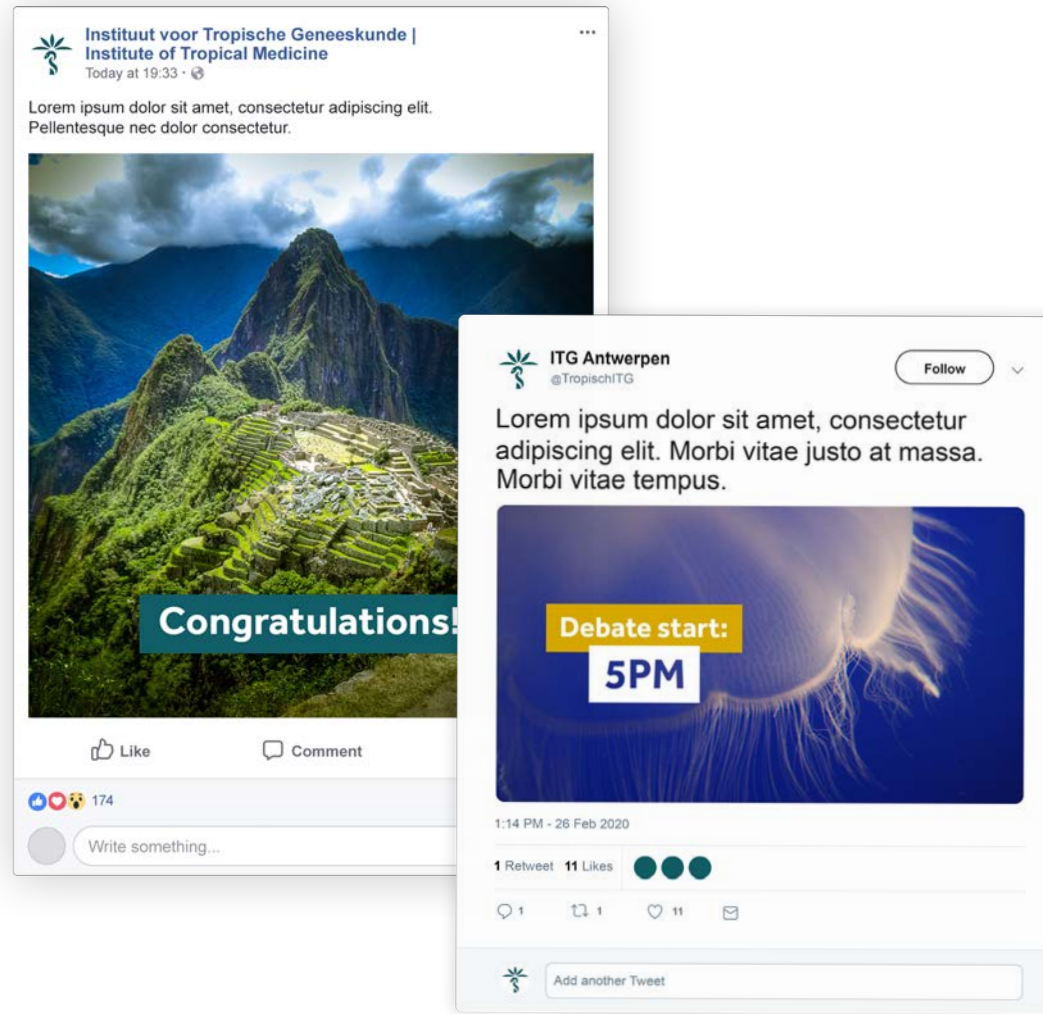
Instituut voor Tropische Geneeskunde | Institute of Tropical Medicine
Today at 19:33 ·

Lorem ipsum dolor sit amet, consectetur adipiscing elit. Pellentesque nec dolor consectetur.

Congratulations!

Like Comment

174

Write something...

ITG Antwerpen
@TropischITG

Follow

Lorem ipsum dolor sit amet, consectetur adipiscing elit. Morbi vitae justo at massa. Morbi vitae tempus.

Debate start:
5PM

1:14 PM - 26 Feb 2020

1 Retweet 11 Likes

1 1 11

Add another Tweet